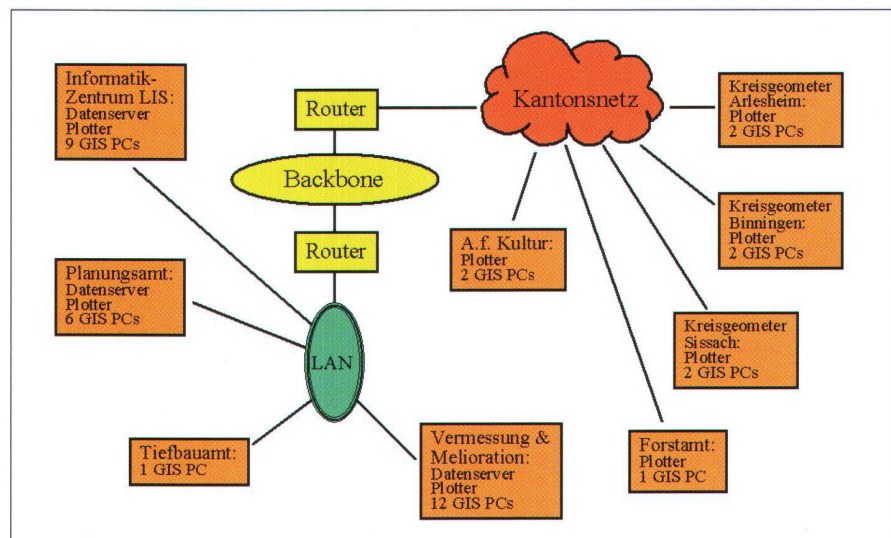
Informatik-Zentrum LIS:
Datenserver
Plotter
9 GIS PCs

Router

Backbone

Router

Kantonsnetz

Kreisgeometer Arlesheim:
Plotter
2 GIS PCs

Kreisgeometer Binningen:
Plotter
2 GIS PCs

A.f. Kultur:
Plotter
2 GIS PCs

Planungsamt:
Datenserver
Plotter
6 GIS PCs

LAN

Kreisgeometer Sissach:
Plotter
2 GIS PCs

Tiefbauamt:
1 GIS PC

Vermessung & Melioration:
Datenserver
Plotter
12 GIS PCs

Forstamt:
Plotter
1 GIS PC